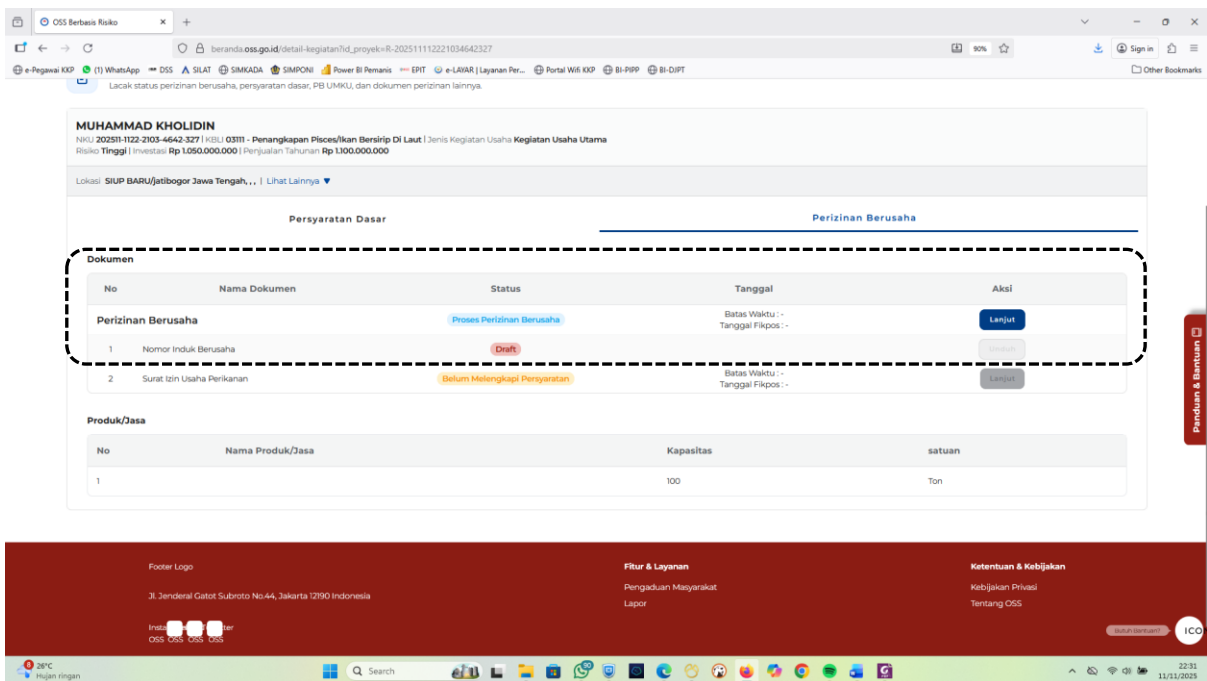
OSS Berbasis Risiko ×  +

beranda.oss.go.id/detail-kegiatan?id_proyek=R-202511112221034642327

90%

Sign in

e-Pegawai KKP  (1) WhatsApp  DSS  SILAT  SIMKADA  SIMPONI  Power BI Pemanis  EPIT  e-LAYAR | Layanan Per...  Portal Wifi KKP  BI-PIPP  BI-DJPT

Other Bookmarks

Lacak status perizinan berusaha, persyaratan dasar, PB UMKU, dan dokumen perizinan lainnya.

MUHAMMAD KHOLIDIN

NKU 202511-1122-2103-4642-327 | KBLI 03111 - Penangkapan Pisces/Ikan Bersirip Di Laut | Jenis Kegiatan Usaha Kegiatan Usaha Utama
Risiko Tinggi | Investasi Rp 1.050.000.000 | Penjualan Tahunan Rp 1.100.000.000

Lokasi SIUP BARU/jatibogor Jawa Tengah, , , | Lihat Lainnya ▼

Persyaratan Dasar

Perizinan Berusaha

Dokumen

| No | Nama Dokumen | Status | Tanggal | Aksi |
|---|---|---|---|---|
| Perizinan Berusaha | | Proses Perizinan Berusaha | Batas Waktu : - Tanggal Fikpos : - | Lanjut |
| 1 | Nomor Induk Berusaha | Draft | | Unduh |
| 2 | Surat Izin Usaha Perikanan | Belum Melengkapi Persyaratan | Batas Waktu : - Tanggal Fikpos : - | Lanjut |

Produk/Jasa

| No | Nama Produk/Jasa | Kapasitas | satuan |
|---|---|---|---|
| 1 | | 100 | Ton |

Panduan & Bantuan

Footer Logo

Jl. Jenderal Gatot Subroto No.44, Jakarta 12190 Indonesia

Insta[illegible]ter
OSS OSS OSS OSS

Fitur & Layanan

Pengaduan Masyarakat

Lapor

Ketentuan & Kebijakan

Kebijakan Privasi

Tentang OSS

Butuh bantuan?

ICO

26°C
Hujan ringan

Search

22:31
11/11/2025